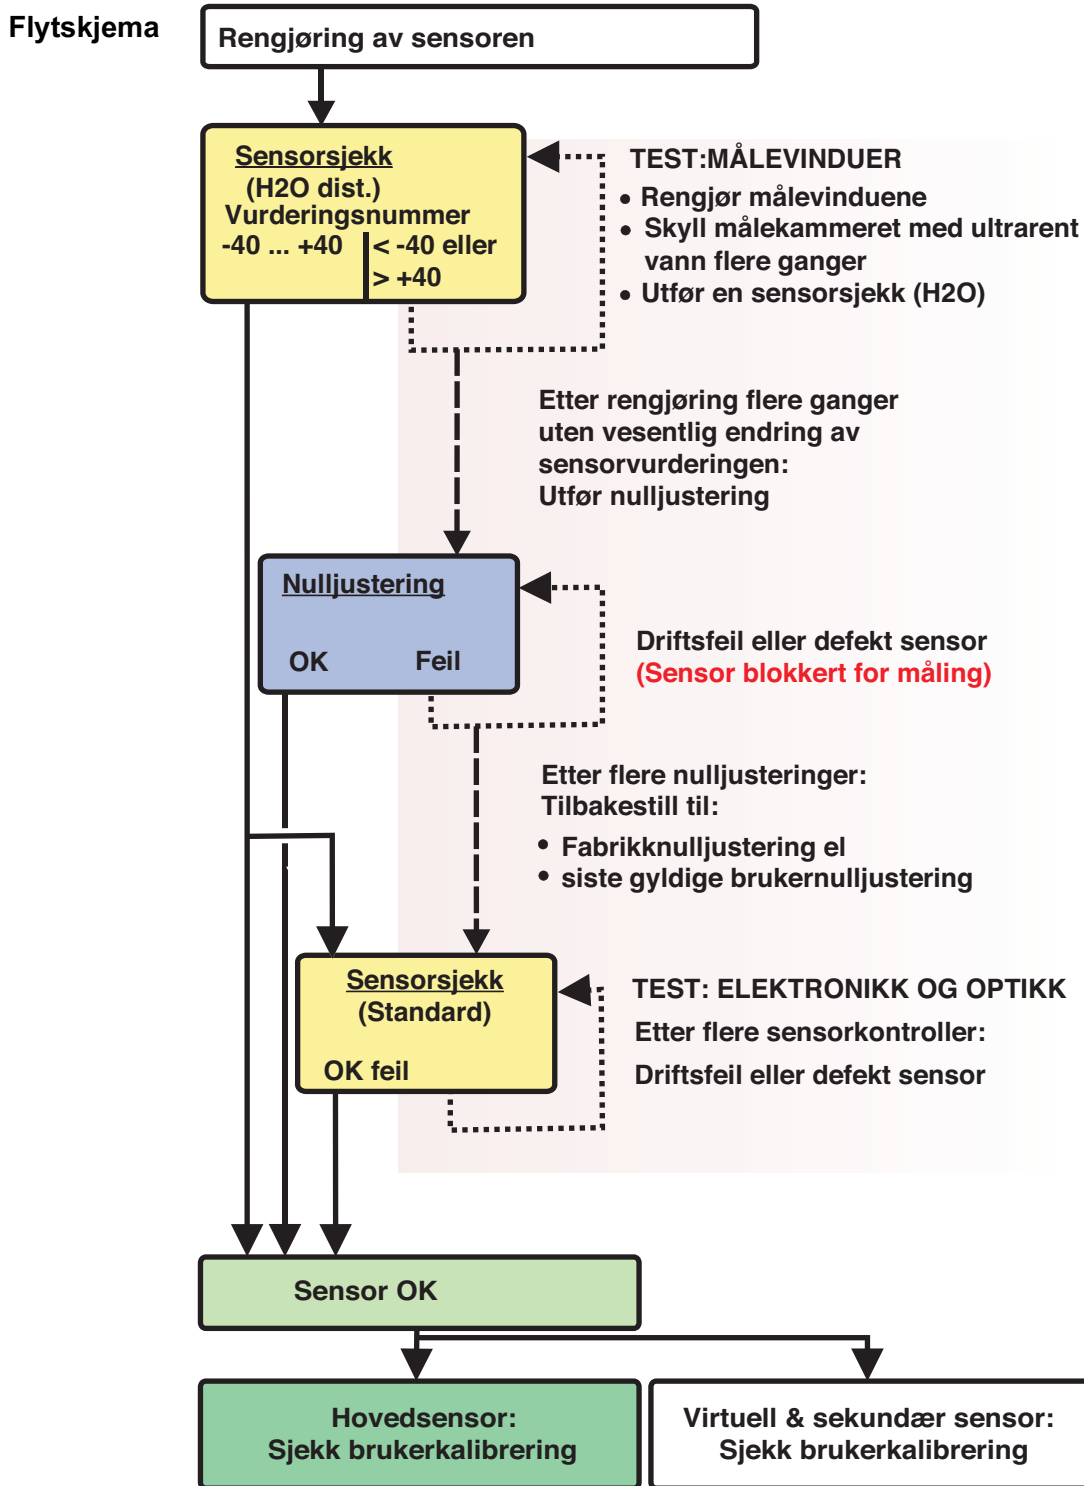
Flytskjema

Rengjøring av sensoren

Sensorsjekk
(H2O dist.)
Vurderingsnummer
-40 ... +40
< -40 eller
> +40

TEST:MÅLEVINDUER
• Rengjør målevinduene
• Skyll målekammeret med ultrarent vann flere ganger
• Utfør en sensorsjekk (H2O)

Etter rengjøring flere ganger uten vesentlig endring av sensorvurderingen:
Utfør nulljustering

Nulljustering
OK
Feil

Driftsfeil eller defekt sensor
(Sensor blokkert for måling)

Etter flere nulljusteringer:
Tilbakestill til:
• Fabrikknulljustering el
• siste gyldige brukernulljustering

Sensorsjekk
(Standard)
OK feil

TEST: ELEKTRONIKK OG OPTIKK
Etter flere sensorkontroller:
Driftsfeil eller defekt sensor

Sensor OK

Hovedsensor:
Sjekk brukerkalibrering

Virtuell & sekundær sensor:
Sjekk brukerkalibrering